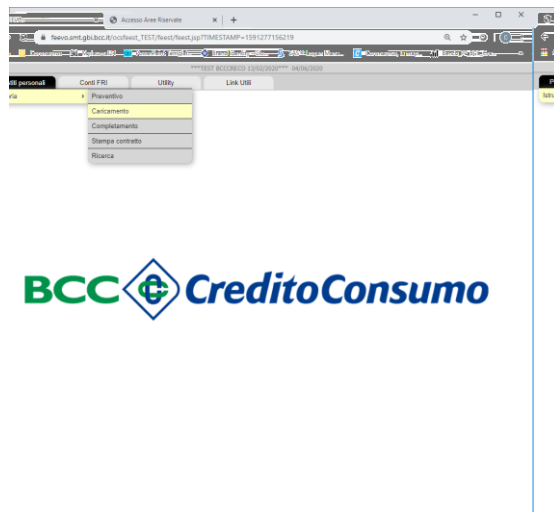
Accesso Area Riservata
feevo.smt.gbi.bcc.it/ocsfeest_TEST/feest/feest.jsp?TIMESTAMP=1591277156219
****TEST BCCCREDO 13/02/2020**** 04/06/2020
diti personali
Conti FRI
Utility
Link Utili
oria
Preventivo
Caricamento
Completamento
Stampa contratto
Ricerca
BCC
CreditoConsumo
Istru